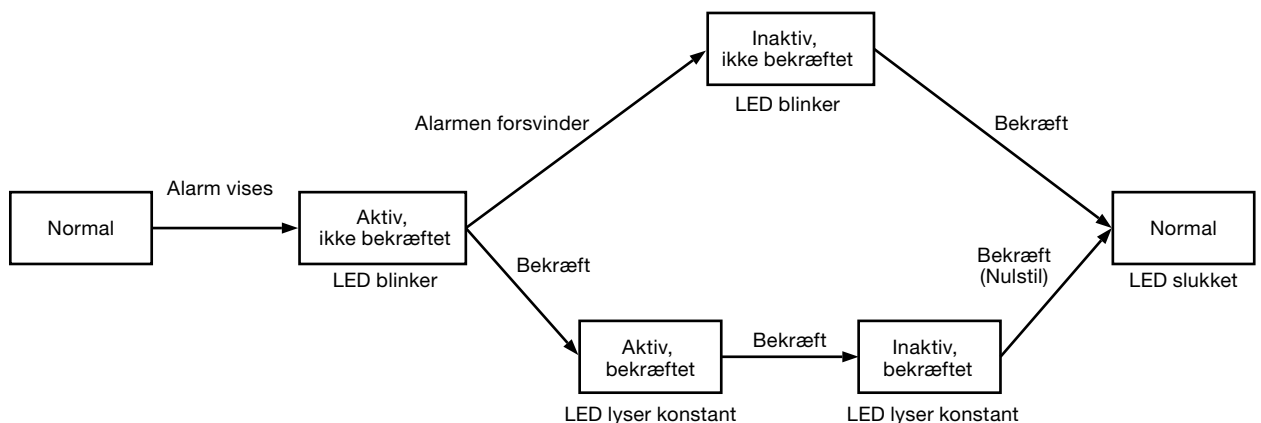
Inaktiv, ikke bekræftet

LED blinker

Alarmen forsvinder

Bekræft

Alarm vises

Normal

Aktiv, ikke bekræftet

LED blinker

Bekræft

Bekræft (Nulstil)

Normal

LED slukket

Aktiv, bekræftet

LED lyser konstant

Bekræft

Inaktiv, bekræftet

LED lyser konstant